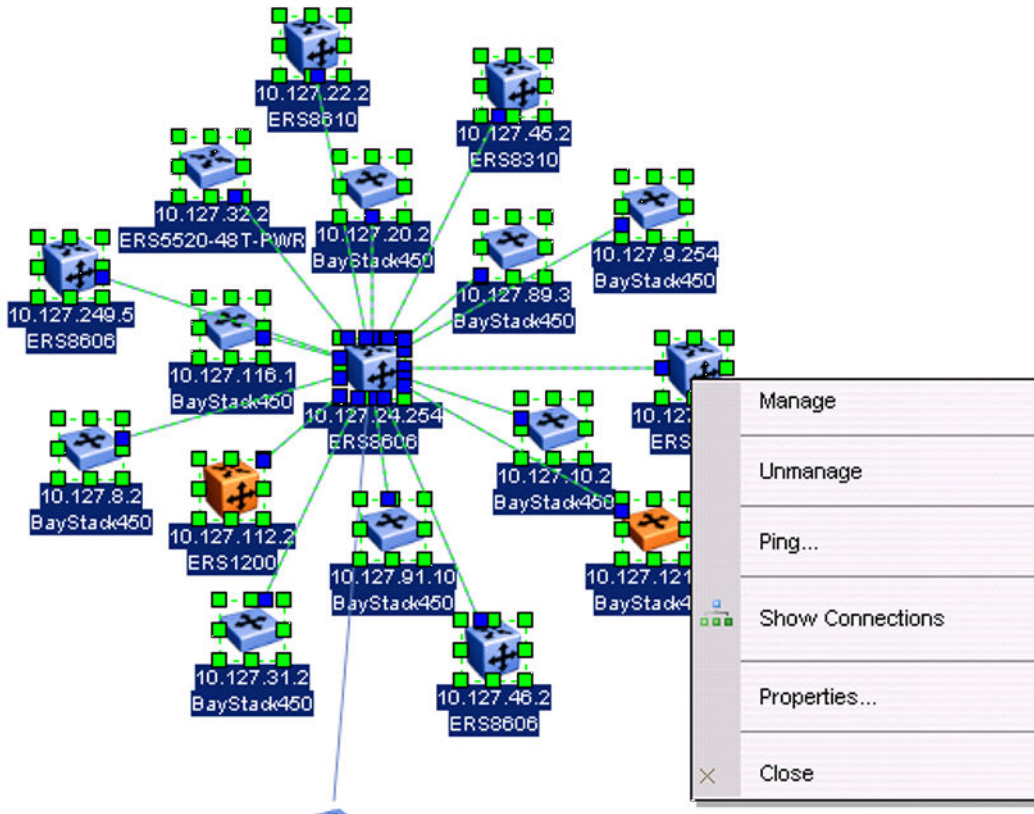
10.127.22.2
ERS8610

10.127.45.2
ERS8310

10.127.32.2
ERS5520-48T-PWR

10.127.20.2
BayStack450

10.127.9.254
BayStack450

10.127.249.5
ERS8606

10.127.89.3
BayStack450

10.127.116.1
BayStack450

10.127.24.254
ERS8606

10.127.8.2
BayStack450

10.127.10.2
BayStack450

10.127.112.2
ERS1200

10.127.91.10
BayStack450

10.127.121
BayStack4

10.127
ERS

10.127.31.2
BayStack450

10.127.46.2
ERS8606

Manage
Unmanage
Ping...
Show Connections
Properties...
Close